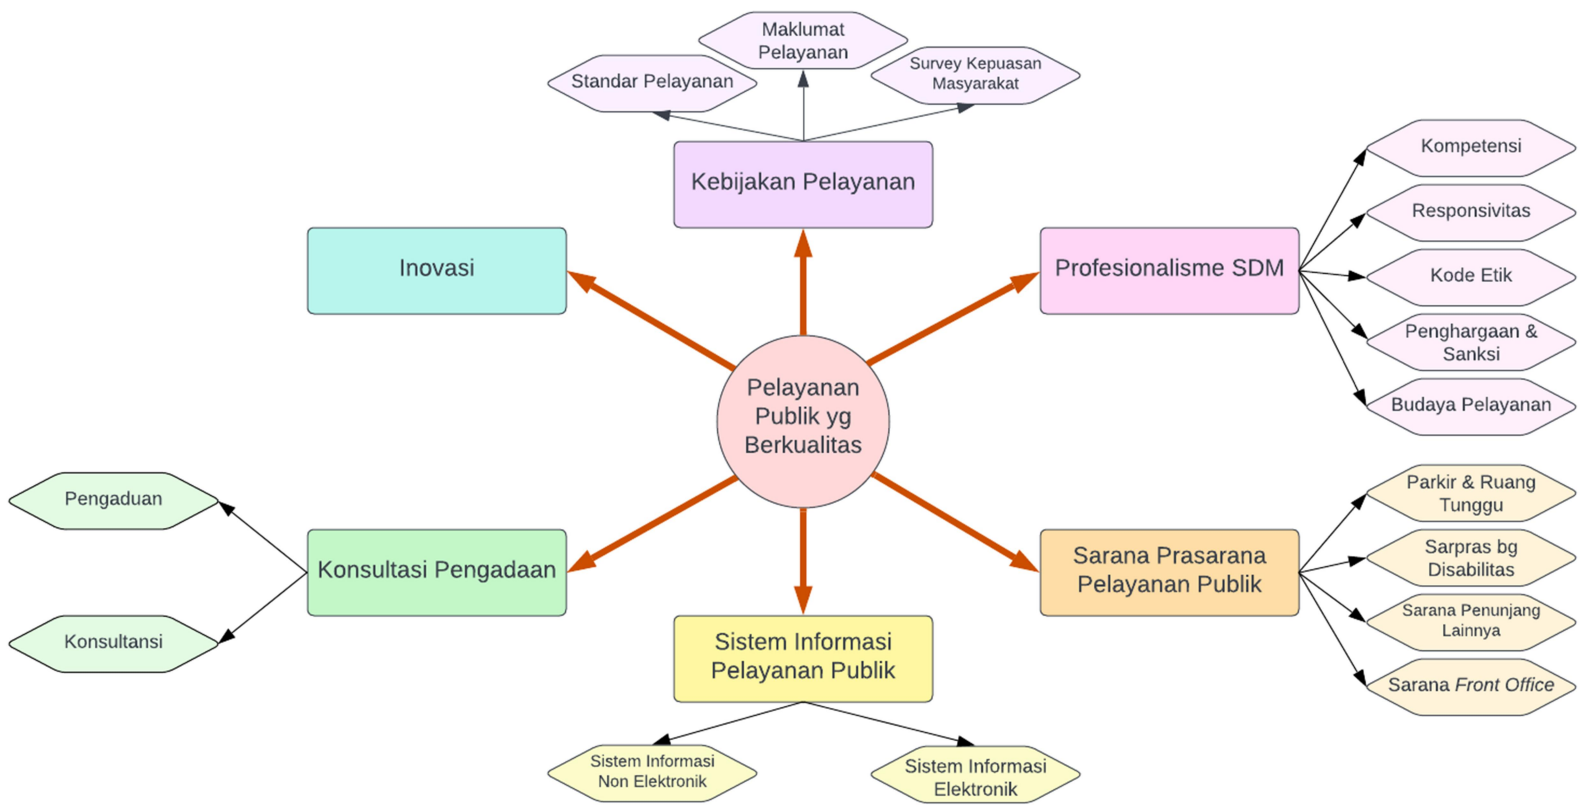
Maklumat Pelayanan

Standar Pelayanan

Survey Kepuasan Masyarakat

Kebijakan Pelayanan

Inovasi

Profesionalisme SDM

Kompetensi

Responsivitas

Kode Etik

Penghargaan & Sanksi

Budaya Pelayanan

Pelayanan Publik yg Berkualitas

Pengaduan

Konsultasi Pengadaan

Konsultansi

Sarana Prasarana Pelayanan Publik

Parkir & Ruang Tunggu

Sarpras bg Disabilitas

Sarana Penunjang Lainnya

Sarana *Front Office*

Sistem Informasi Pelayanan Publik

Sistem Informasi Non Elektronik

Sistem Informasi Elektronik